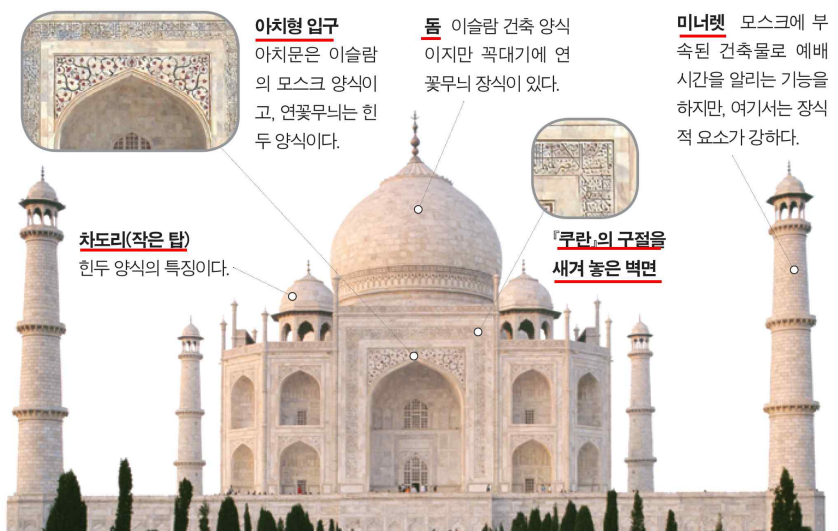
아치형 입구
아치문은 이슬람의 모스크 양식이고, 연꽃무늬는 힌두 양식이다.

돔 이슬람 건축 양식이지만 꼭대기에 연꽃무늬 장식이 있다.

미너렛 모스크에 부속된 건축물로 예배 시간을 알리는 기능을 하지만, 여기서는 장식적 요소가 강하다.

차도리(작은 탑)
힌두 양식의 특징이다.

『쿠란』의 구절을 새겨 놓은 벽면